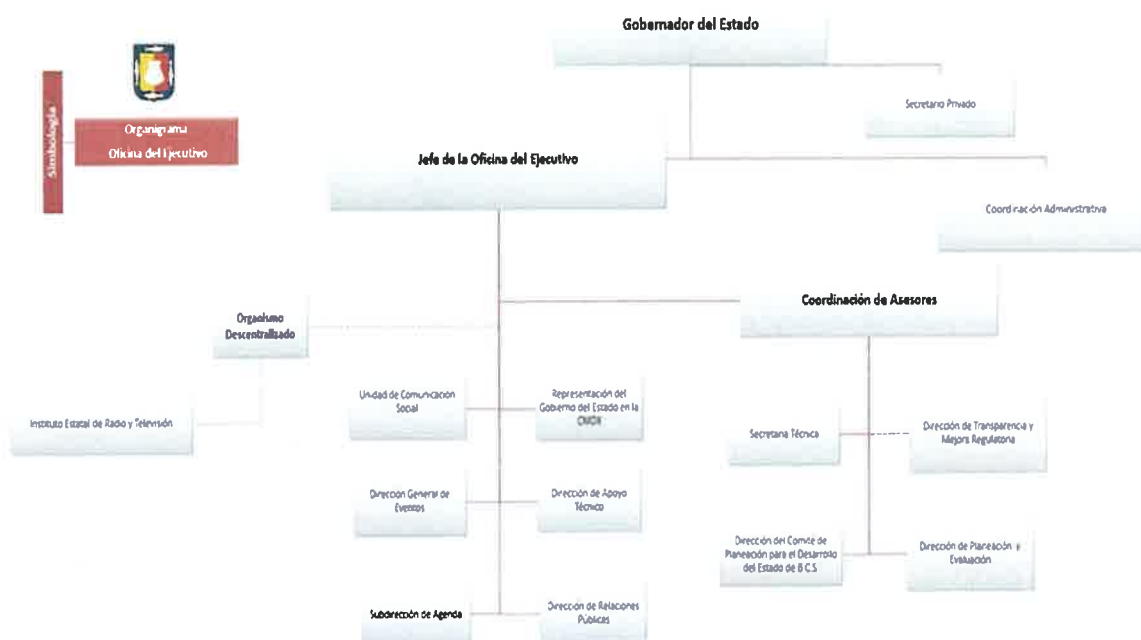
Simbología

Organigrama
Oficina del Ejecutivo

Gobernador del Estado

Secretario Privado

Jefe de la Oficina del Ejecutivo

Coordinación Administrativa

Organismo Descentralizado

Coordinación de Asesores

Instituto Estatal de Radio y Televisión

Unidad de Comunicación Social

Representación del Gobierno del Estado en la CMDX

Secretaría Técnica

Dirección de Transparencia y Mejora Regulatoria

Dirección General de Eventos

Dirección de Apoyo Técnico

Dirección del Comité de Planeación para el Desarrollo del Estado de B.C.S.

Dirección de Planeación y Evaluación

Subdirección de Agenda

Dirección de Relaciones Públicas